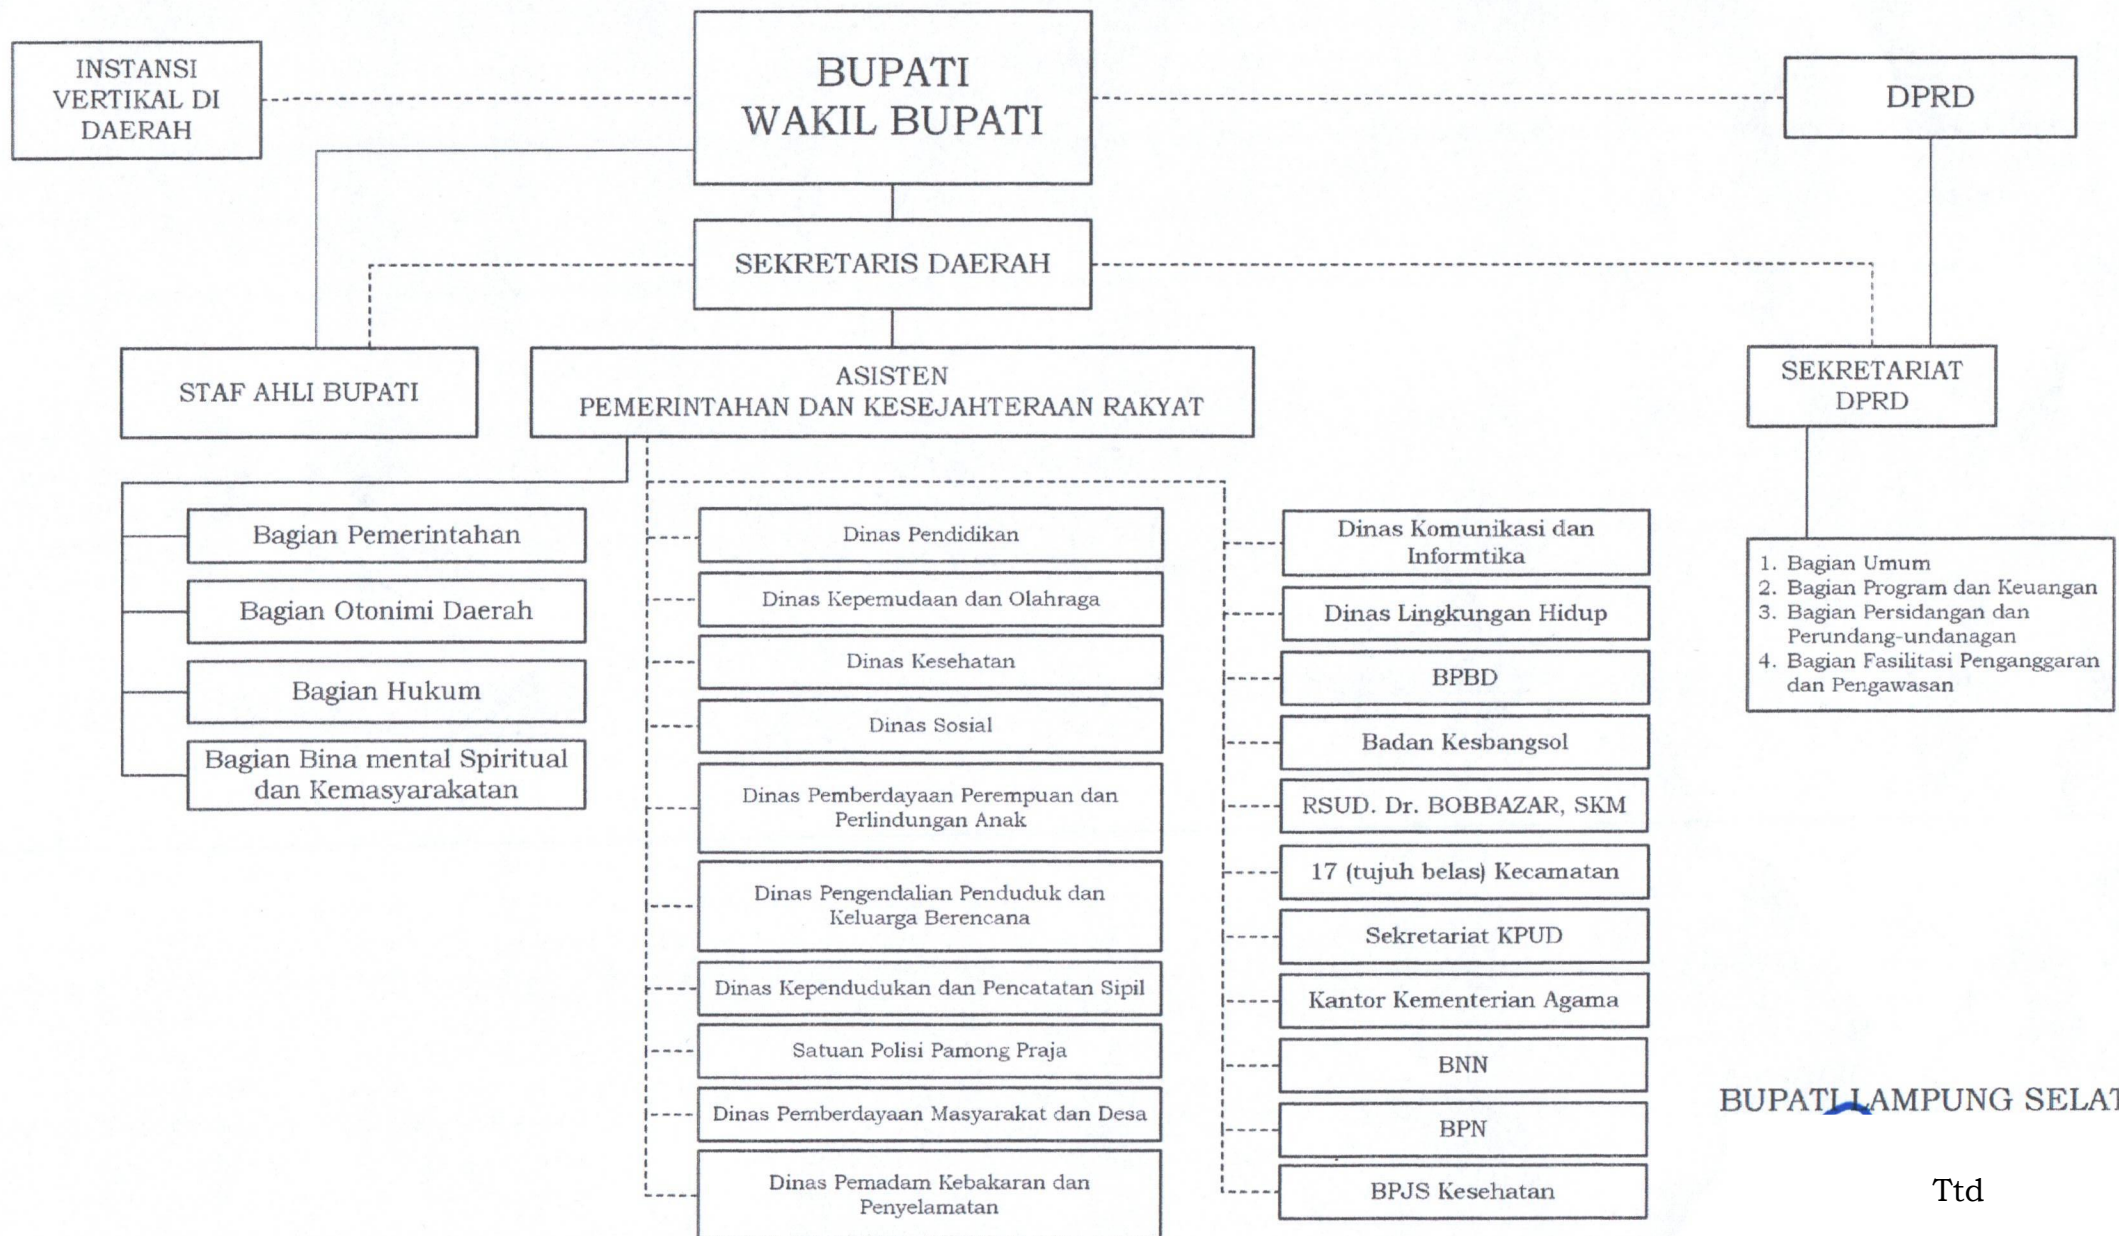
INSTANSI VERTIKAL DI DAERAH

BUPATI
WAKIL BUPATI

DPRD

SEKRETARIS DAERAH

STAF AHLI BUPATI

ASISTEN
PEMERINTAHAN DAN KESEJAHTERAAN RAKYAT

SEKRETARIAT DPRD

Bagian Pemerintahan

Bagian Otonimi Daerah

Bagian Hukum

Bagian Bina mental Spiritual dan Kemasyarakatan

Dinas Pendidikan

Dinas Kepemudaan dan Olahraga

Dinas Kesehatan

Dinas Sosial

Dinas Pemberdayaan Perempuan dan Perlindungan Anak

Dinas Pengendalian Penduduk dan Keluarga Berencana

Dinas Kependudukan dan Pencatatan Sipil

Satuan Polisi Pamong Praja

Dinas Pemberdayaan Masyarakat dan Desa

Dinas Pemadam Kebakaran dan Penyelamatan

Dinas Komunikasi dan Informtika

Dinas Lingkungan Hidup

BPBD

Badan Kesbangsol

RSUD. Dr. BOBBAZAR, SKM

17 (tujuh belas) Kecamatan

Sekretariat KPUD

Kantor Kementerian Agama

BNN

BPN

BPJS Kesehatan

1. Bagian Umum
2. Bagian Program dan Keuangan
3. Bagian Persidangan dan Perundang-undanagan
4. Bagian Fasilitasi Penganggaran dan Pengawasan

BUPATI LAMPUNG SELAT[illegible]

Ttd